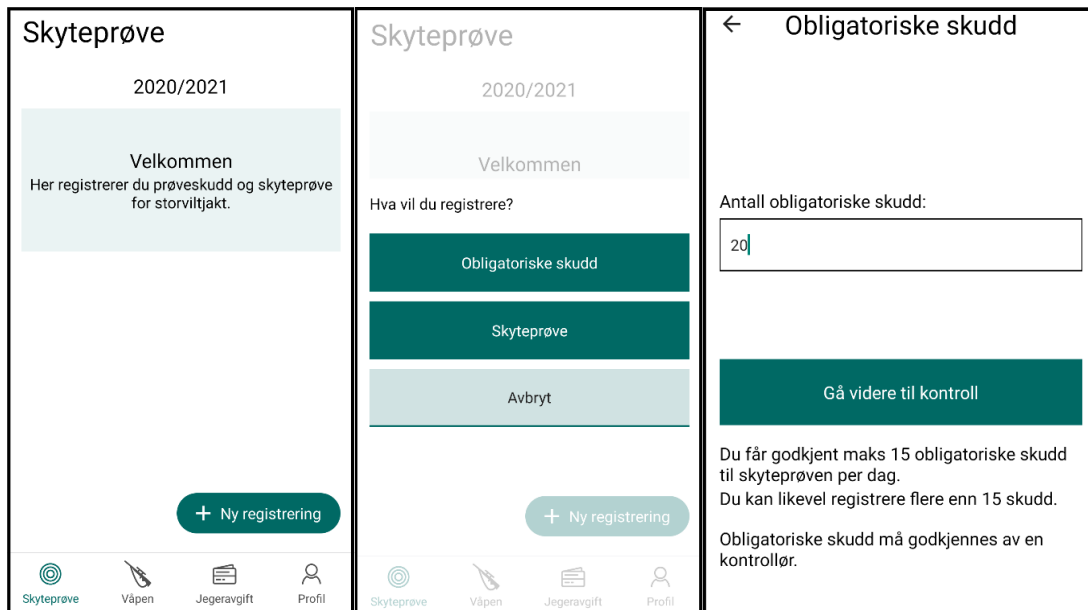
Skyteprøve

2020/2021

Velkommen
Her registrerer du prøveskudd og skyteprøve for storviltjakt.

+ Ny registrering

Skyteprøve Våpen Jegeravgift Profil

Skyteprøve

2020/2021

Velkommen

Hva vil du registrere?

Obligatoriske skudd

Skyteprøve

Avbryt

+ Ny registrering

Skyteprøve Våpen Jegeravgift Profil

← Obligatoriske skudd

Antall obligatoriske skudd:

20

Gå videre til kontroll

Du får godkjent maks 15 obligatoriske skudd til skyteprøven per dag.
Du kan likevel registrere flere enn 15 skudd.

Obligatoriske skudd må godkjennes av en kontrollør.